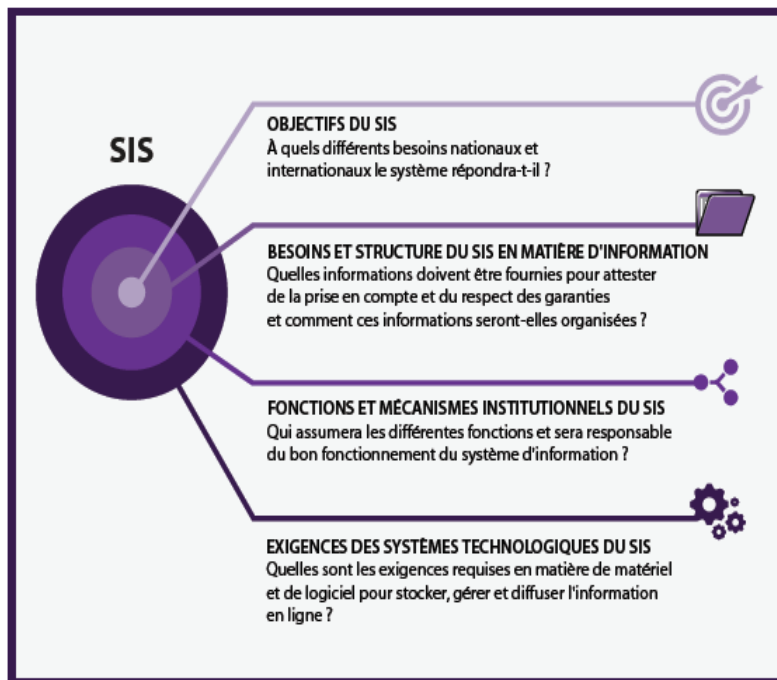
SIS

OBJECTIFS DU SIS
À quels différents besoins nationaux et internationaux le système répondra-t-il ?

BESOINS ET STRUCTURE DU SIS EN MATIÈRE D'INFORMATION
Quelles informations doivent être fournies pour attester de la prise en compte et du respect des garanties et comment ces informations seront-elles organisées ?

FONCTIONS ET MÉCANISMES INSTITUTIONNELS DU SIS
Qui assumera les différentes fonctions et sera responsable du bon fonctionnement du système d'information ?

EXIGENCES DES SYSTÈMES TECHNOLOGIQUES DU SIS
Quelles sont les exigences requises en matière de matériel et de logiciel pour stocker, gérer et diffuser l'information en ligne ?